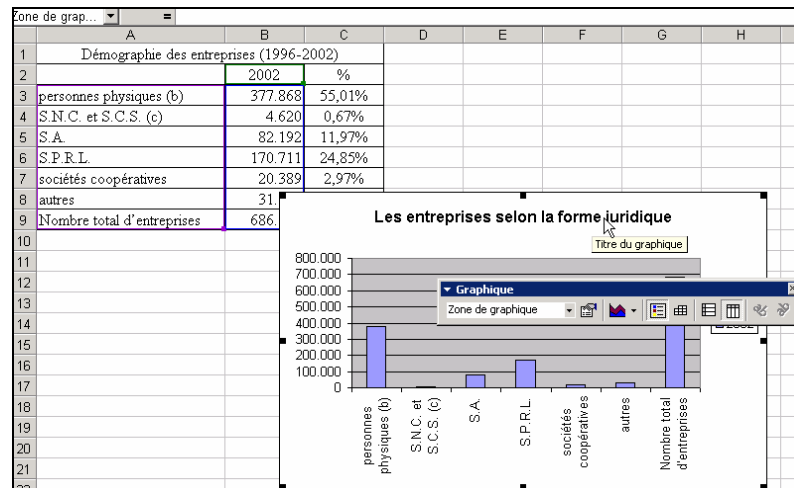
Zone de grap... =

|  | A | B | C | D | E | F | G | H |
|---|---|---|---|---|---|---|---|---|
| 1 | Démographie des entreprises (1996-2002) |  |  |  |  |  |  |  |
| 2 |  | 2002 | % |  |  |  |  |  |
| 3 | personnes physiques (b) | 377.868 | 55,01% |  |  |  |  |  |
| 4 | S.N.C. et S.C.S. (c) | 4.620 | 0,67% |  |  |  |  |  |
| 5 | S.A. | 82.192 | 11,97% |  |  |  |  |  |
| 6 | S.P.R.L. | 170.711 | 24,85% |  |  |  |  |  |
| 7 | sociétés coopératives | 20.389 | 2,97% |  |  |  |  |  |
| 8 | autres | 31.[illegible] |  |  |  |  |  |  |
| 9 | Nombre total d'entreprises | 686.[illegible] |  |  |  |  |  |  |
| 10 |  |  |  |  |  |  |  |  |
| 11 |  |  |  |  |  |  |  |  |
| 12 |  |  |  |  |  |  |  |  |
| 13 |  |  |  |  |  |  |  |  |
| 14 |  |  |  |  |  |  |  |  |
| 15 |  |  |  |  |  |  |  |  |
| 16 |  |  |  |  |  |  |  |  |
| 17 |  |  |  |  |  |  |  |  |
| 18 |  |  |  |  |  |  |  |  |
| 19 |  |  |  |  |  |  |  |  |
| 20 |  |  |  |  |  |  |  |  |
| 21 |  |  |  |  |  |  |  |  |

Les entreprises selon la forme juridique

Titre du graphique

800.000
700.000
600.000
500.000
400.000
300.000
200.000
100.000
0

Graphique
Zone de graphique

2002

personnes physiques (b)
S.N.C. et S.C.S. (c)
S.A.
S.P.R.L.
sociétés coopératives
autres
Nombre total d'entreprises